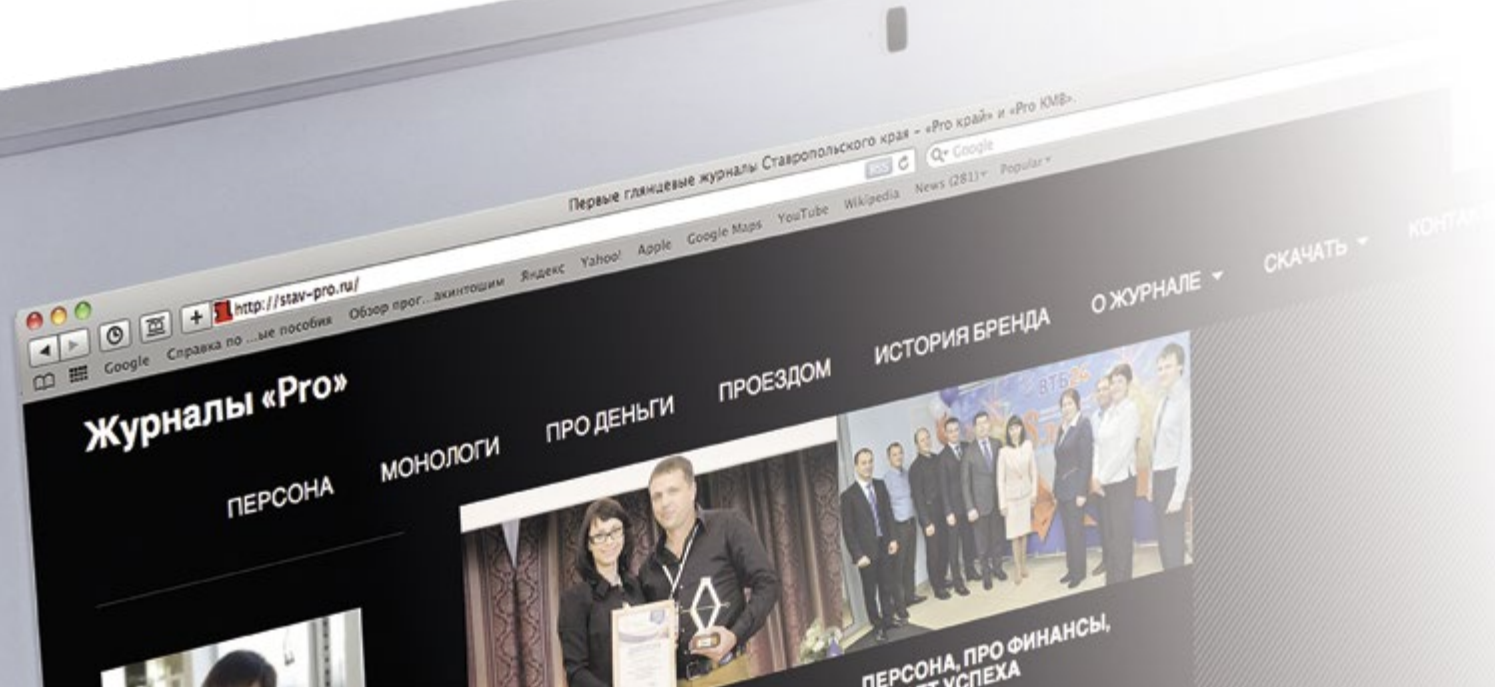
Первые глянцевые журналы Ставропольского края – «Pro край» и «Pro КМВ».

http://stav-pro.ru/

RSS Q- Google

Google Справка по ...ые пособия Обзор прог...акинтошим Яндекс Yahoo! Apple Google Maps YouTube Wikipedia News (281) Popular

Журналы «Pro»

ПЕРСОНА МОНОЛОГИ ПРО ДЕНЬГИ ПРОЕЗДОМ ИСТОРИЯ БРЕНДА О ЖУРНАЛЕ СКАЧАТЬ КОНТА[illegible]

ВТБ24

ПЕРСОНА, ПРО ФИНАНСЫ,
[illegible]Т УСПЕХА